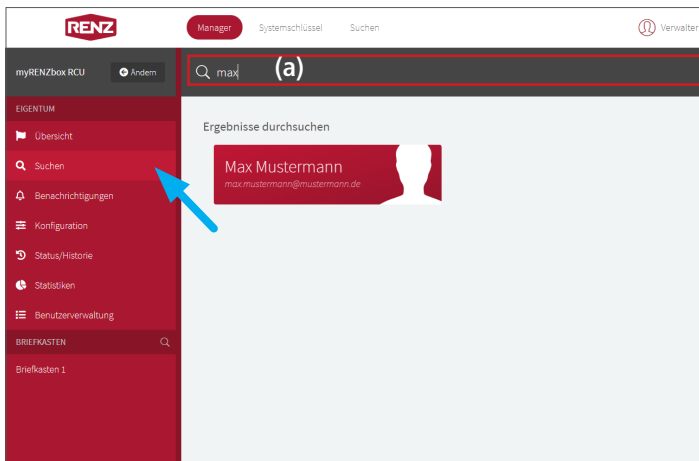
RENZ

Manager Systemschlüssel Suchen

Verwalter

myRENZbox RCU

Ändern

max

(a)

EIGENTUM

Übersicht

Suchen

Benachrichtigungen

Konfiguration

Status/Historie

Statistiken

Benutzerverwaltung

BRIEFKASTEN

Briefkasten 1

Ergebnisse durchsuchen

Max Mustermann
max.mustermann@mustermann.de